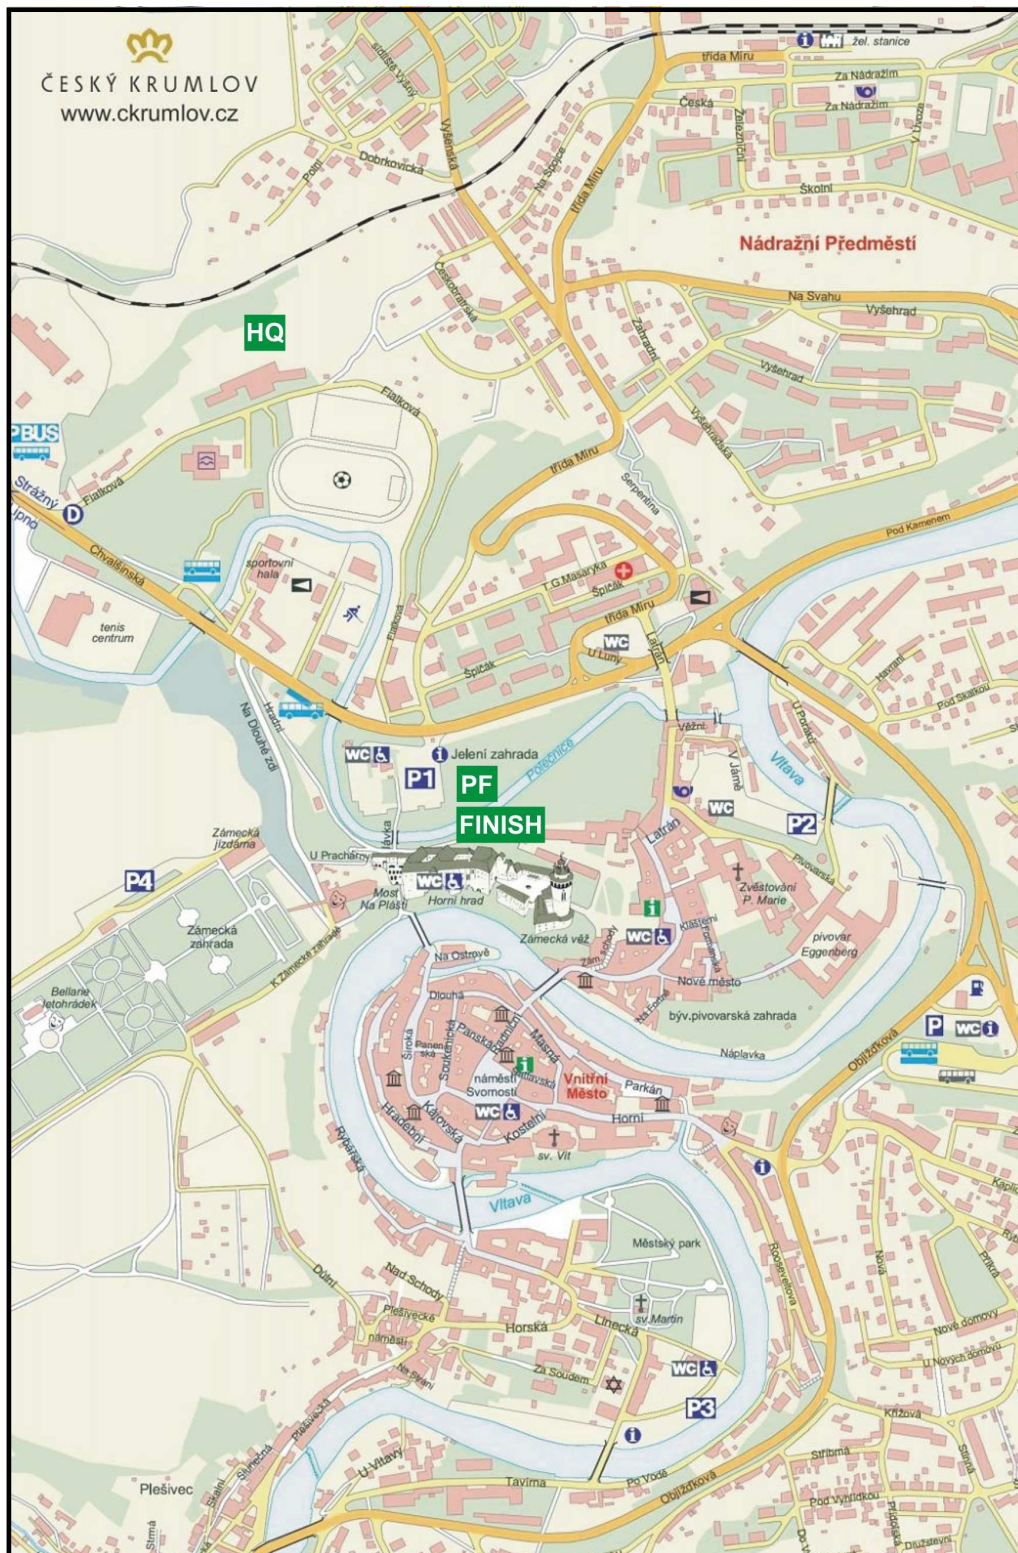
ČESKÝ KRUMLOV
www.ckrumlov.cz

žel. stanice
třída Míru
Za Nádražím
Za Nádražím
Česká
Železniční
U Vnoučka
Školní
Nádražní Předměstí
Na Svahu
Vyšehrad
Vyšehrad
Vyšehradská
Sídliště Vyšný
Polní
Dobrkovická
Vyšenská
Na Spojce
třída Míru
Českobratrská
Zahradní
Serpentina
HQ
Fialková
PBUS
Strážný
Lipno
Fialková
Chvalšinská
sportovní hala
tenis centrum
třída Míru
T.G.Masaryka
Špičák
třída Míru
U Luny
Špičák
Latrán
Pod Kamenem
Fialková
Na Dlouhé zdi
Hradní
Jelení zahrada
Polečnice
P1
PF
FINISH
Věžní
V Jámě
Vltava
U Poráků
Havraní
Pod Skalkou
P2
Pivovarská
Zámecká jízdárna
P4
U Prachárny
Jelenka
Most Na Plášti
Horní hrad
Zámecká věž
Latrán
Zvěstování P. Marie
Klášterní
pivovar Eggenberg
Zámecká zahrada
K Zámecké zahradě
Bellarie letohrádek
Na Ostrově
Zám. schody
Nové město
Na Fortně
býv.pivovarská zahrada
Dlouhá
Široká
Panenská
Soukenická
Panská
Radniční
Masná
náměstí Svornosti
Vnitřní Město
Parkán
Náplavka
Objížďková
Hradební
Kájovská
Kostelní
Horní
sv. Vít
Rybářská
Vltava
Městský park
Roosveltova
Nová
Plešivecké
náměstí
Nad Schody
Horská
Linecká
sv. Martin
Za Soudem
Na Stráni
Nové domovy
U Nových domovů
P3
Křížová
Plešivec
Plešivecká
Šindlova
Stínová
U Vltavy
Tavírna
Po Vodě
Objížďková
Stříbrná
Pod Vyhlídkou
Strmá
Dubí
Pražská